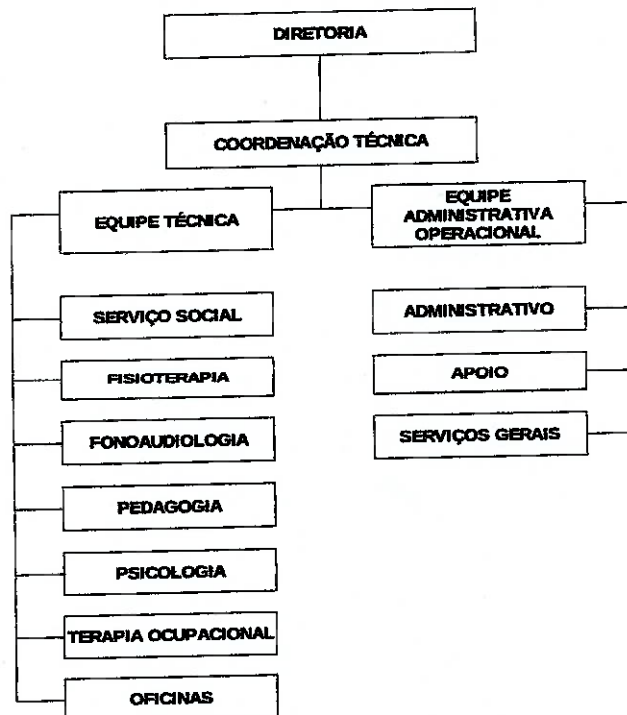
DIRETORIA

COORDENAÇÃO TÉCNICA

EQUIPE TÉCNICA

EQUIPE ADMINISTRATIVA OPERACIONAL

SERVIÇO SOCIAL

FISIOTERAPIA

FONOAUDIOLOGIA

PEDAGOGIA

PSICOLOGIA

TERAPIA OCUPACIONAL

OFICINAS

ADMINISTRATIVO

APOIO

SERVIÇOS GERAIS